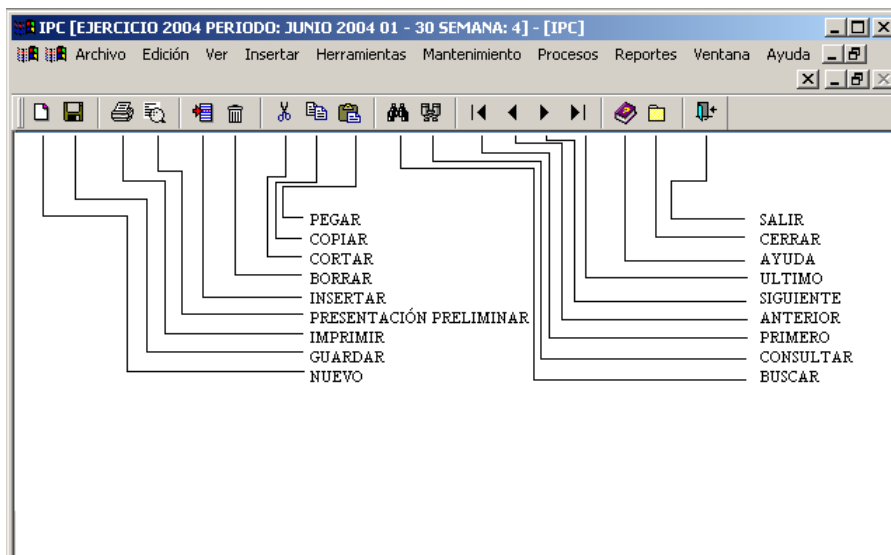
IPC [EJERCICIO 2004 PERIODO: JUNIO 2004 01 - 30 SEMANA: 4] - [IPC]

Archivo Edición Ver Insertar Herramientas Mantenimiento Procesos Reportes Ventana Ayuda

PEGAR
COPIAR
CORTAR
BORRAR
INSERTAR
PRESENTACIÓN PRELIMINAR
IMPRIMIR
GUARDAR
NUEVO

SALIR
CERRAR
AYUDA
ULTIMO
SIGUIENTE
ANTERIOR
PRIMERO
CONSULTAR
BUSCAR